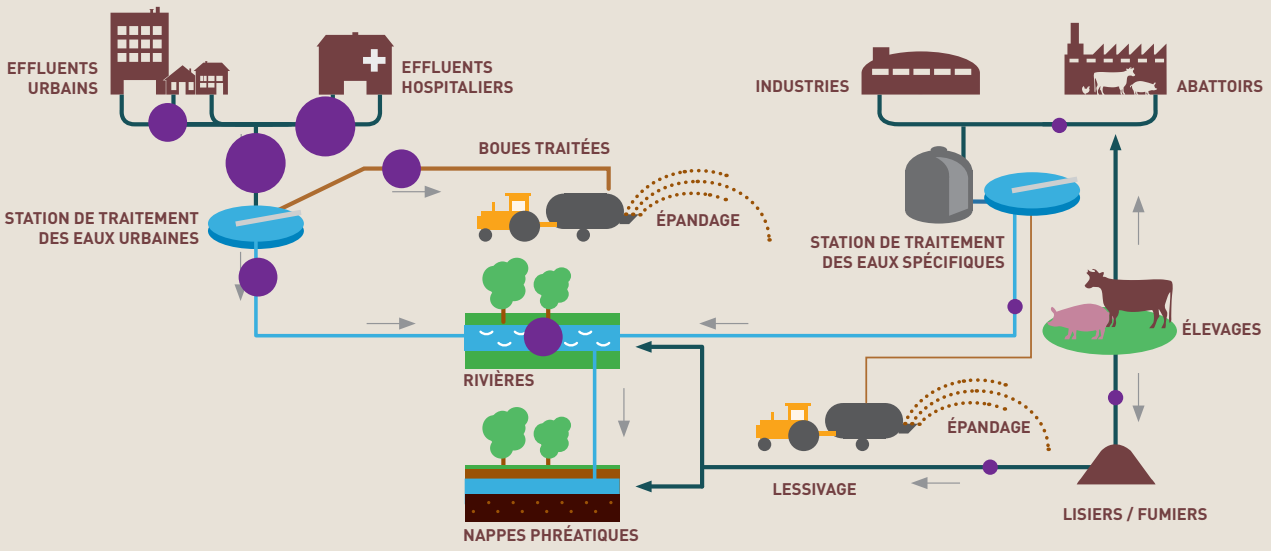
EFFLUENTS URBAINS

EFFLUENTS HOSPITALIERS

INDUSTRIES

ABATTOIRS

BOUES TRAITÉES

STATION DE TRAITEMENT DES EAUX URBAINES

ÉPANDAGE

STATION DE TRAITEMENT DES EAUX SPÉCIFIQUES

ÉLEVAGES

RIVIÈRES

ÉPANDAGE

LESSIVAGE

NAPPES PHRÉATIQUES

LISIERS / FUMIERS